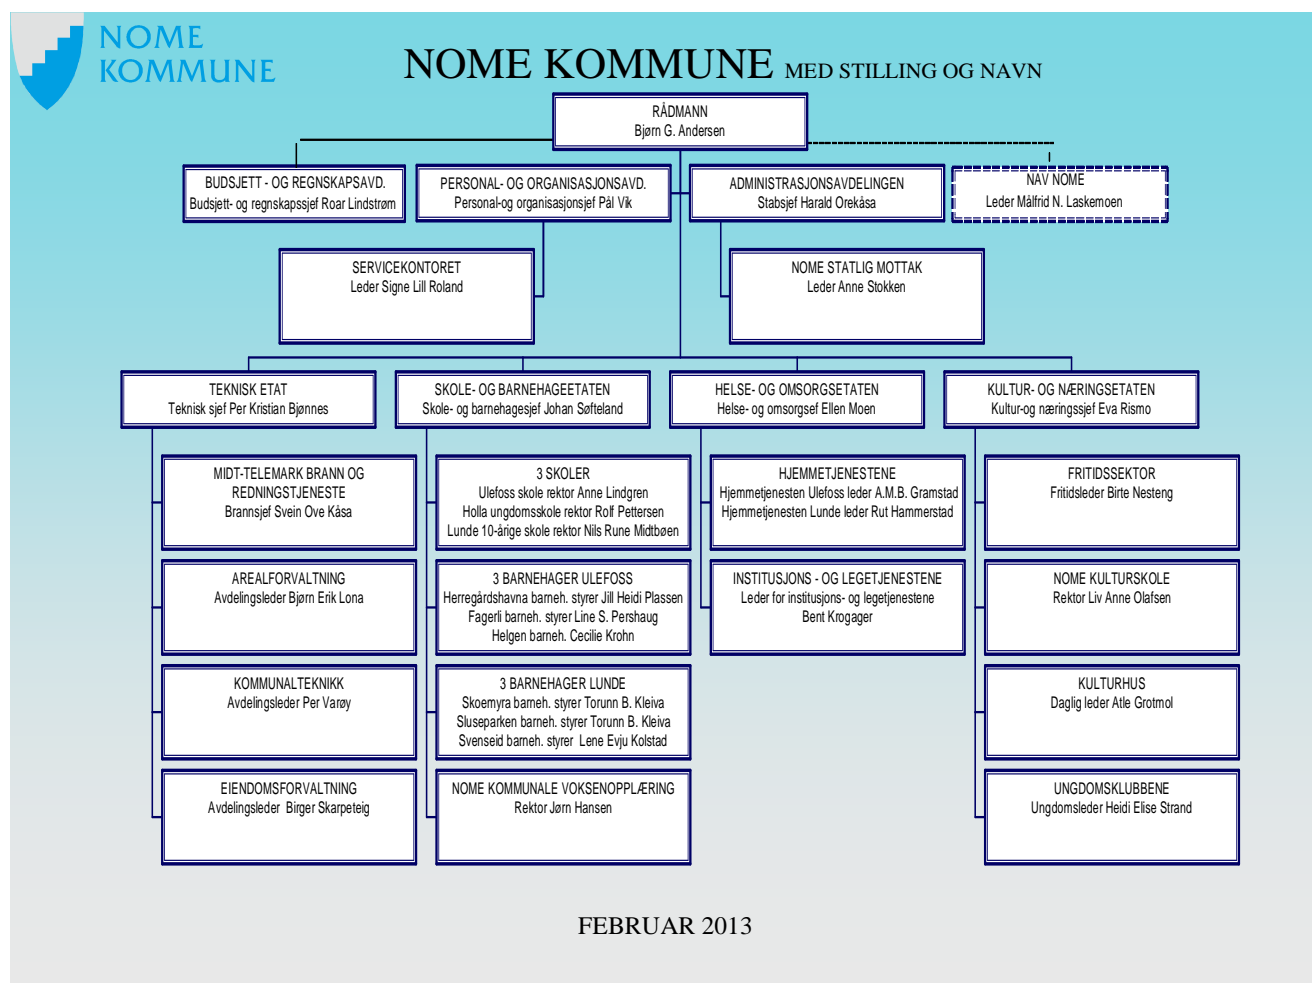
NOME KOMMUNE

NOME KOMMUNE MED STILLING OG NAVN

RÅDMANN
Bjørn G. Andersen

BUDSJETT - OG REGNSKAPSAVD.
Budsjett- og regnskapssjef Roar Lindstrøm

PERSONAL- OG ORGANISASJONSAVD.
Personal-og organisasjonsjef Pål Vik

ADMINISTRASJONSAVDELINGEN
Stabsjef Harald Orekåsa

NAV NOME
Leder Målfrid N. Laskemoen

SERVICEKONTORET
Leder Signe Lill Roland

NOME STATLIG MOTTAK
Leder Anne Stokken

TEKNISK ETAT
Teknisk sjef Per Kristian Bjønnes

SKOLE- OG BARNEHAGEETATEN
Skole- og barnehagesjef Johan Søfteland

HELSE- OG OMSORGSETATEN
Helse- og omsorgsef Ellen Moen

KULTUR- OG NÆRINGSETATEN
Kultur-og næringssjef Eva Rismo

MIDT-TELEMARK BRANN OG REDNINGSTJENESTE
Brannsjef Svein Ove Kåsa

AREALFORVALTNING
Avdelingsleder Bjørn Erik Lona

KOMMUNALTEKNIKK
Avdelingsleder Per Varøy

EIENDOMSFORVALTNING
Avdelingsleder Birger Skarpeteig

3 SKOLER
Ulefoss skole rektor Anne Lindgren
Holla ungdomsskole rektor Rolf Pettersen
Lunde 10-årige skole rektor Nils Rune Midtbøen

3 BARNEHAGER ULEFOSS
Herregårdshavna barneh. styrer Jill Heidi Plassen
Fagerli barneh. styrer Line S. Pershaug
Helgen barneh. Cecilie Krohn

3 BARNEHAGER LUNDE
Skoemyra barneh. styrer Torunn B. Kleiva
Sluseparken barneh. styrer Torunn B. Kleiva
Svenseid barneh. styrer Lene Evju Kolstad

NOME KOMMUNALE VOKSENOPPLÆRING
Rektor Jørn Hansen

HJEMMETJENESTENE
Hjemmetjenesten Ulefoss leder A.M.B. Gramstad
Hjemmetjenesten Lunde leder Rut Hammerstad

INSTITUSJONS - OG LEGETJENESTENE
Leder for institusjons- og legetjenestene
Bent Krogager

FRITIDSSEKTOR
Fritidsleder Birte Nesteng

NOME KULTURSKOLE
Rektor Liv Anne Olafsen

KULTURHUS
Daglig leder Atle Grotmol

UNGDOMSKLUBBENE
Ungdomsleder Heidi Elise Strand

FEBRUAR 2013